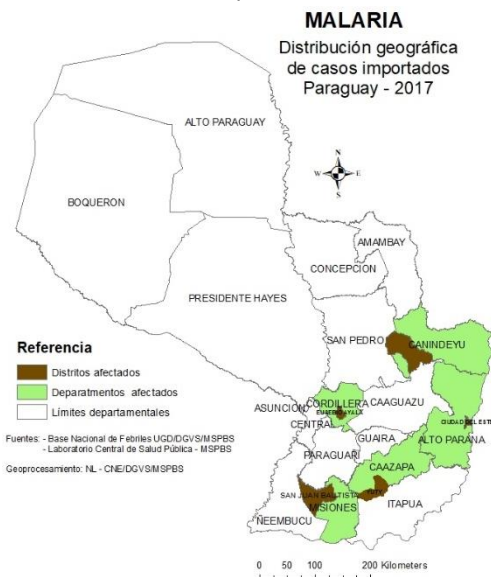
MALARIA
Distribución geográfica de casos importados Paraguay - 2017

ALTO PARAGUAY

BOQUERON

N
W E
S

AMAMBAY

CONCEPCION

PRESIDENTE HAYES

SAN PEDRO

CANINDEYU

Referencia
Distritos afectados
Deparatmentos afectados
Límites departamentales

CORDILLERA
EUSEBIO AYALA

CAAGUAZU

ASUNCION

CENTRAL

CIUDAD DEL ESTE

ALTO PARANA

GUAIRA

Fuentes: - Base Nacional de Febriles UGD/DGVS/MSPBS
- Laboratorio Central de Salud Pública - MSPBS

PARAGUARI

CAAZAPA

Geoprocesamiento: NL - CNE/DGVS/MSPBS

SAN JUAN BAUTISTA

YUTY

MISIONES

ITAPUA

NEEMBUCU

0 50 100 200 Kilometers